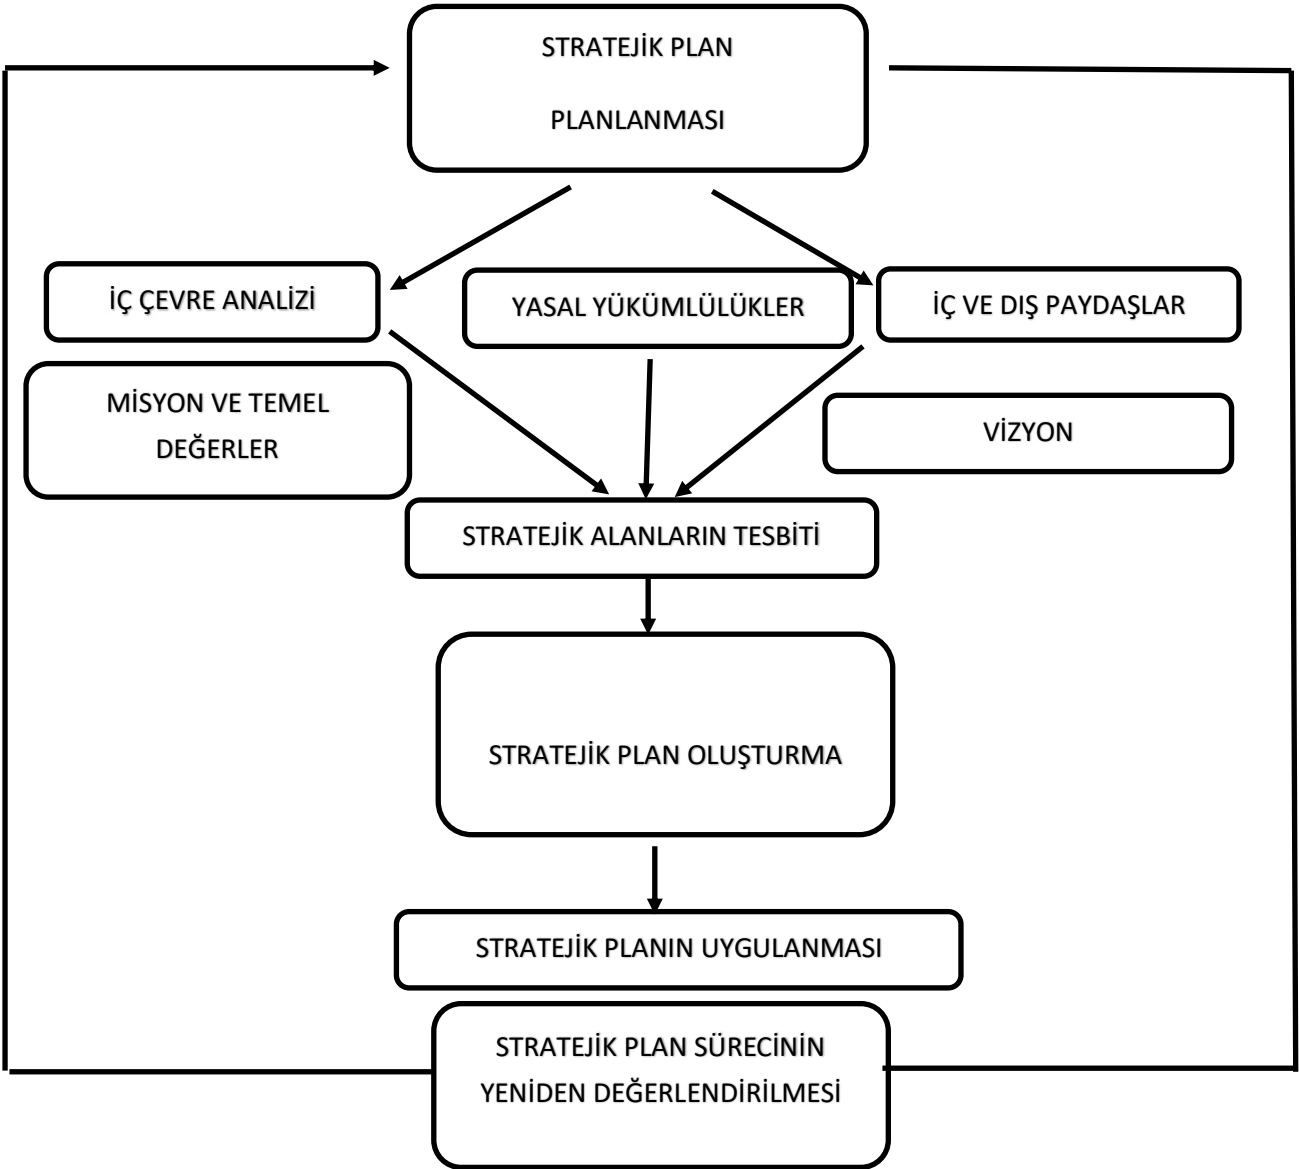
STRATEJİK PLAN

PLANLANMASI

İÇ ÇEVRE ANALİZİ

YASAL YÜKÜMLÜLÜKLER

İÇ VE DIŞ PAYDAŞLAR

MİSYON VE TEMEL DEĞERLER

VİZYON

STRATEJİK ALANLARIN TESBİTİ

STRATEJİK PLAN OLUŞTURMA

STRATEJİK PLANIN UYGULANMASI

STRATEJİK PLAN SÜRECİNİN YENİDEN DEĞERLENDİRİLMESİ